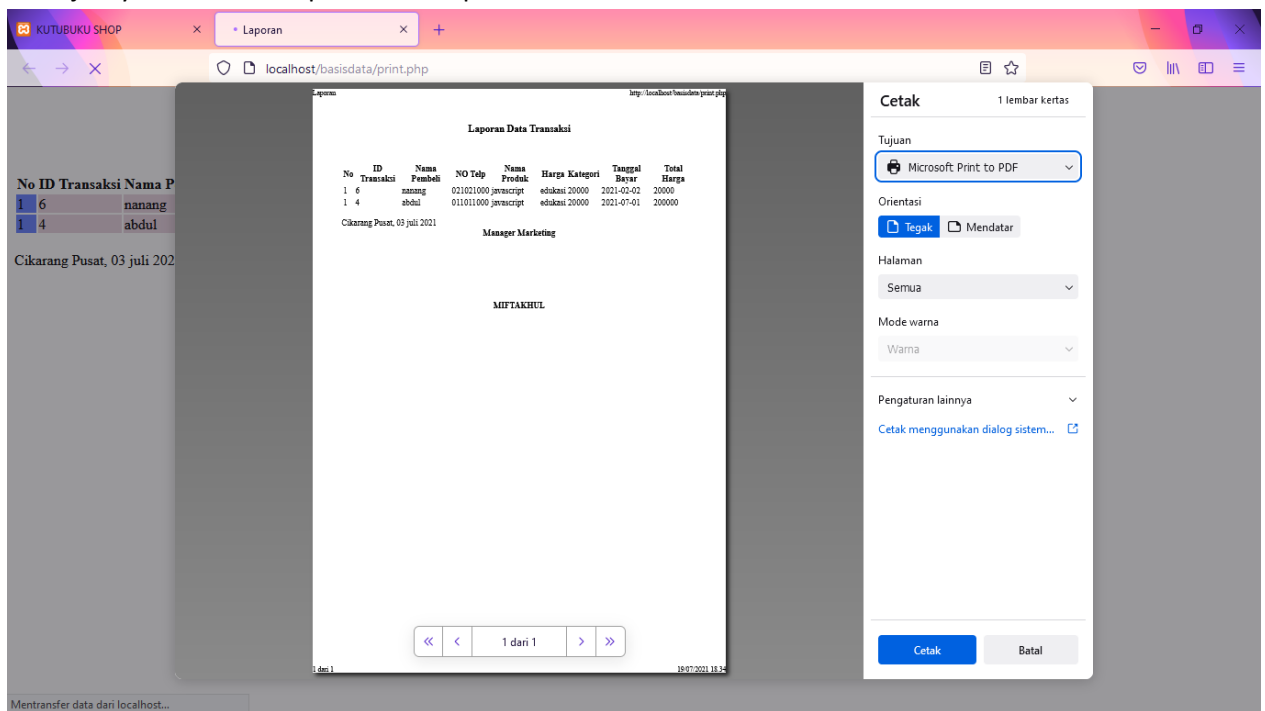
KUTUBUKU SHOP ×
Laporan ×
+

localhost/basisdata/print.php

No ID Transaksi Nama P
1 6 nanang
1 4 abdul

Cikarang Pusat, 03 juli 202

Laporan http://localhost/basisdata/print.php

Laporan Data Transaksi

| No | ID Transaksi | Nama Pembeli | NO Telp | Nama Produk | Harga | Kategori | Tanggal Bayar | Total Harga |
|---|---|---|---|---|---|---|---|---|
| 1 | 6 | nanang | 021021000 | javascript | edukasi | 20000 | 2021-02-02 | 20000 |
| 1 | 4 | abdul | 011011000 | javascript | edukasi | 20000 | 2021-07-01 | 200000 |

Cikarang Pusat, 03 juli 2021
Manager Marketing

MIFTAKHUL

1 dari 1 19/07/2021 18.34

« ‹ 1 dari 1 › »

Cetak 1 lembar kertas
Tujuan
Microsoft Print to PDF
Orientasi
Tegak Mendatar
Halaman
Semua
Mode warna
Warna
Pengaturan lainnya
Cetak menggunakan dialog sistem...
Cetak Batal

Mentransfer data dari localhost...